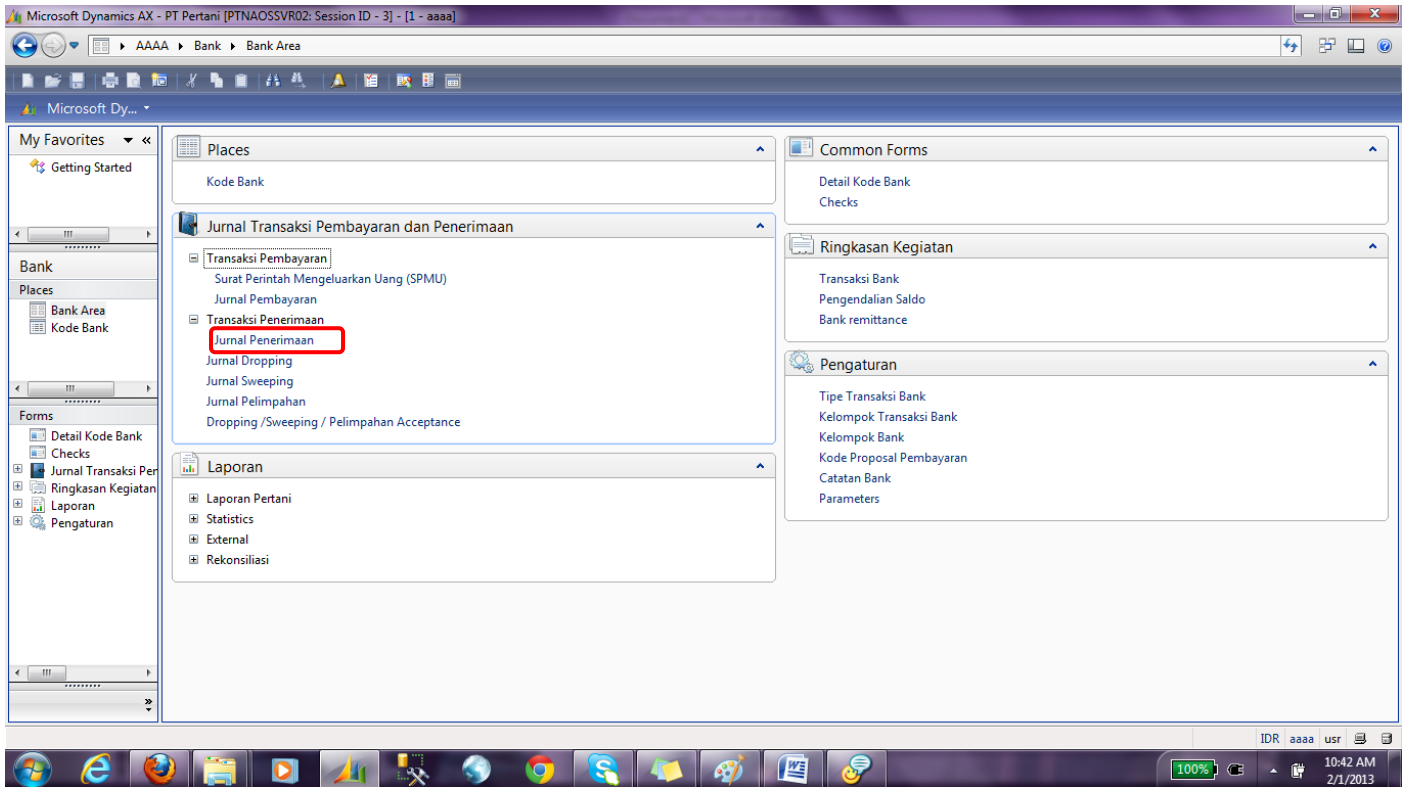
Microsoft Dynamics AX - PT Pertani [PTNAOSSVR02: Session ID - 3] - [1 - aaaa]

AAAA ▸ Bank ▸ Bank Area

Microsoft Dy...

My Favorites
Getting Started

Bank
Places
Bank Area
Kode Bank

Forms
Detail Kode Bank
Checks
Jurnal Transaksi Per
Ringkasan Kegiatan
Laporan
Pengaturan

Places
Kode Bank

Jurnal Transaksi Pembayaran dan Penerimaan
Transaksi Pembayaran
Surat Perintah Mengeluarkan Uang (SPMU)
Jurnal Pembayaran
Transaksi Penerimaan
Jurnal Penerimaan
Jurnal Dropping
Jurnal Sweeping
Jurnal Pelimpahan
Dropping /Sweeping / Pelimpahan Acceptance

Laporan
Laporan Pertani
Statistics
External
Rekonsiliasi

Common Forms
Detail Kode Bank
Checks

Ringkasan Kegiatan
Transaksi Bank
Pengendalian Saldo
Bank remittance

Pengaturan
Tipe Transaksi Bank
Kelompok Transaksi Bank
Kelompok Bank
Kode Proposal Pembayaran
Catatan Bank
Parameters

IDR aaaa usr

100%
10:42 AM
2/1/2013